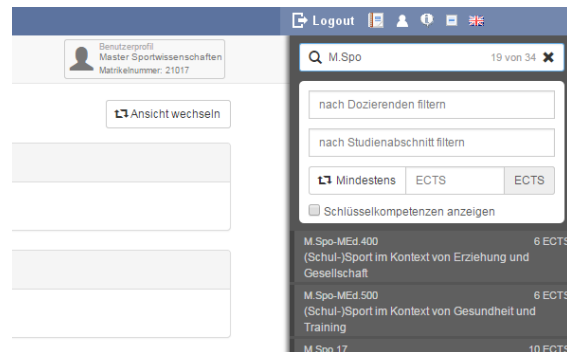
Logout

Benutzerprofil
Master Sportwissenschaften
Matrikelnummer: 21017

Ansicht wechseln

M.Spo 19 von 34

nach Dozierenden filtern

nach Studienabschnitt filtern

Mindestens ECTS ECTS

Schlüsselkompetenzen anzeigen

M.Spo-MEd.400 6 ECTS
(Schul-)Sport im Kontext von Erziehung und Gesellschaft

M.Spo-MEd.500 6 ECTS
(Schul-)Sport im Kontext von Gesundheit und Training

M.Spo.17 10 ECTS